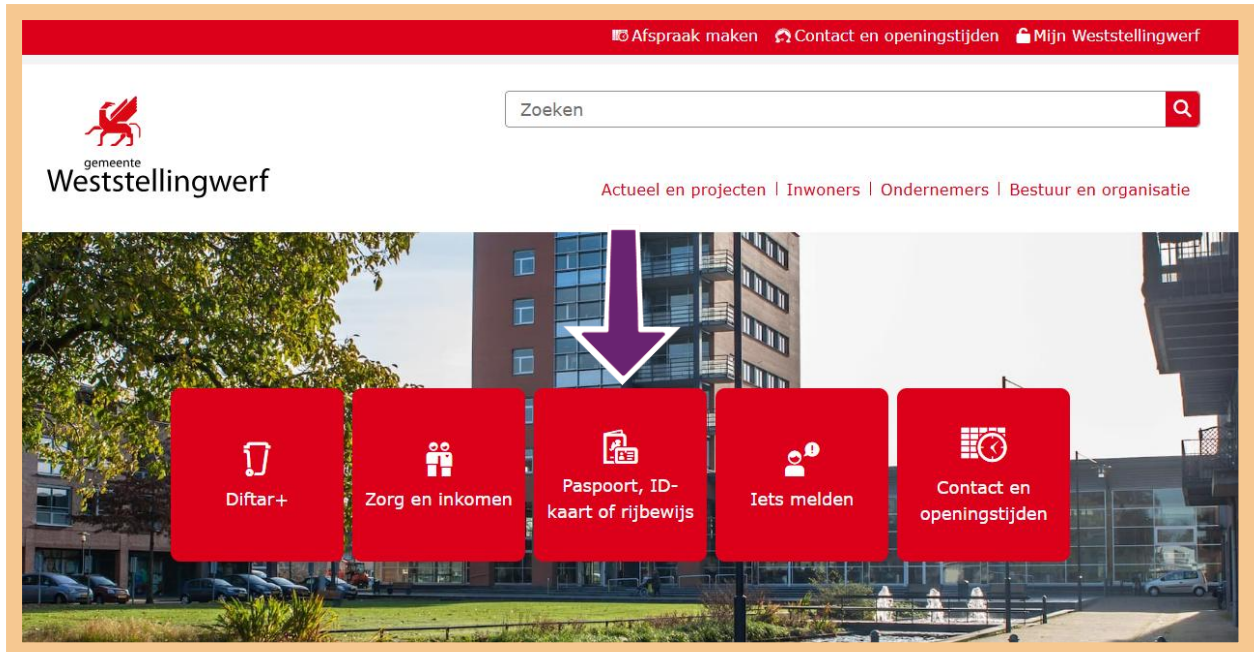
Afspraak maken Contact en openingstijden Mijn Weststellingwerf

gemeente
Weststellingwerf

Zoeken

Actueel en projecten | Inwoners | Ondernemers | Bestuur en organisatie

Diftar+

Zorg en inkomen

Paspoort, ID-kaart of rijbewijs

Iets melden

Contact en openingstijden